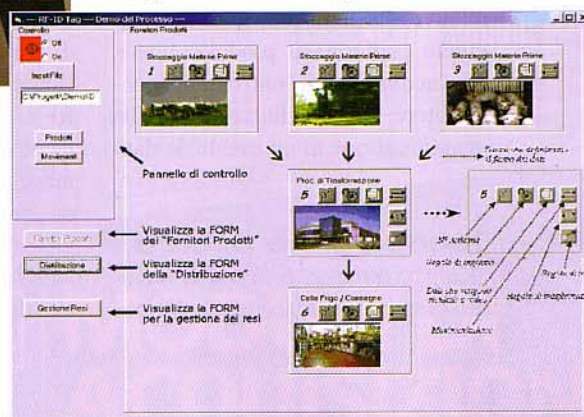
--- RF-ID Tag --- Demo del Processo ---

Controllo
Off
On
Input File
C:\Progetti\Demo\D

Prodotti
Movimenti

Pannello di controllo

Fornitori Prodotti
Visualizza la FORM dei "Fornitori Prodotti"

Distribuzione
Visualizza la FORM della "Distribuzione"

Gestione Resi
Visualizza la FORM per la gestione dei resi

Fornitori Prodotti

Stoccaggio Materie Prime
1

Stoccaggio Materie Prime
2

Stoccaggio Materie Prime
3

Frecce che definiscono il flusso dei dati

Proc. di Trasformazione
5

Cella Frigo / Consegne
6

5

3D schema

Foto di impianto

Dati che vengono trasferiti al Tag

Movimentazione

Registro dati

Moduli di trasformazione